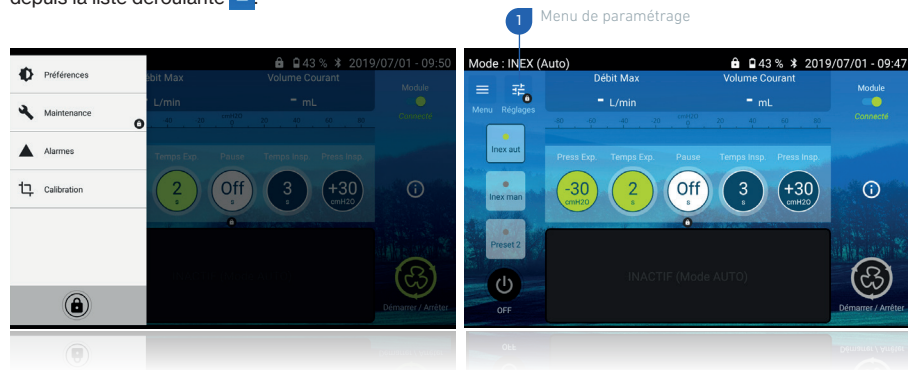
depuis la liste déroulante

1 Menu de paramétrage

43 % 2019/07/01 - 09:50
Préférences
Maintenance
Alarmes
Calibration
Débit Max
Volume Courant
- L/min
- mL
Module
Connecté
Temps Exp.
Pause
Temps Insp.
Press Insp.
2
s
Off
s
3
s
+30
cmH2O
Démarrer / Arrêter

Mode : INEX (Auto)
43 % 2019/07/01 - 09:47
Menu
Réglages
Débit Max
Volume Courant
- L/min
- mL
Module
Connecté
Inex aut
Inex man
Preset 2
OFF
Press Exp.
Temps Exp.
Pause
Temps Insp.
Press Insp.
-30
cmH2O
2
s
Off
s
3
s
+30
cmH2O
INACTIF (Mode AUTO)
Démarrer / Arrêter